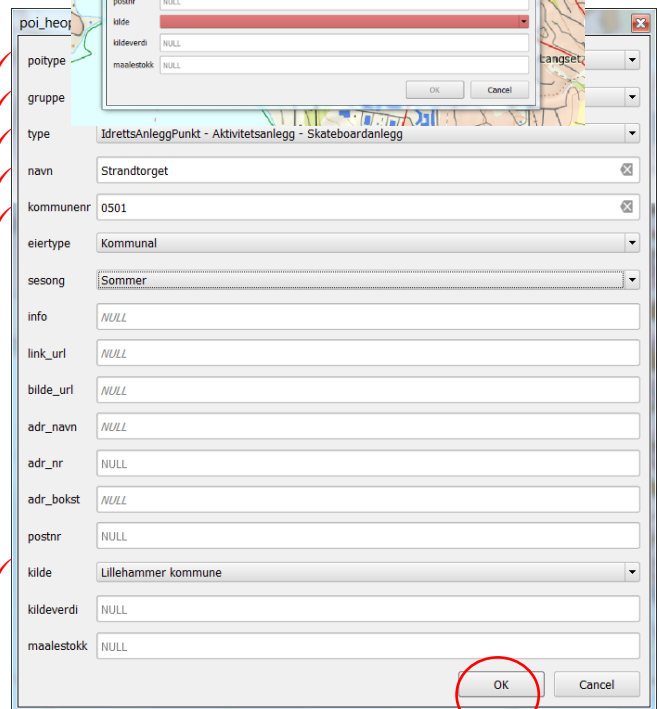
poi_heop

postnr NULL
kilde
kildeverdi NULL
maalestokk NULL
OK Cancel

poitype
Langset
gruppe
type IdrettsAnleggPunkt - Aktivitetsanlegg - Skateboardanlegg
navn Strandtorget
kommunenr 0501
eiertype Kommunal
sesong Sommer
info NULL
link_url NULL
bilde_url NULL
adr_navn NULL
adr_nr NULL
adr_bokst NULL
postnr NULL
kilde Lillehammer kommune
kildeverdi NULL
maalestokk NULL
OK Cancel